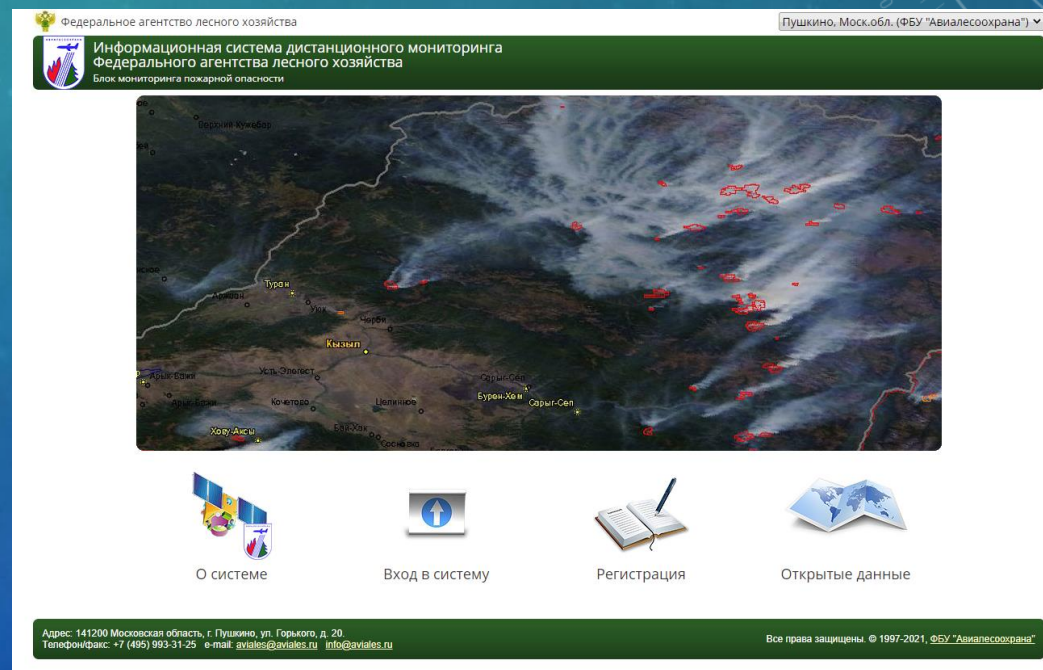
Федеральное агентство лесного хозяйства

Пушкино, Моск.обл. (ФБУ "Авиалесоохрана")

Информационная система дистанционного мониторинга
Федерального агентства лесного хозяйства
Блок мониторинга пожарной опасности

Верхняя Кужебар
Туран
Аржаан
Уюк
Чербы
Кызыл
Усть-Элегест
Арыг-Бажы
Кочетово
Целинное
Сарыг-Сеп
Бурен-Хем
Сарыг-Сеп
Хову-Аксы
Бай-Хак
Сосновка

О системе

Вход в систему

Регистрация

Открытые данные

Адрес: 141200 Московская область, г. Пушкино, ул. Горького, д. 20.
Телефон/факс: +7 (495) 993-31-25 e-mail: aviales@aviales.ru info@aviales.ru

Все права защищены. © 1997-2021, ФБУ "Авиалесоохрана"